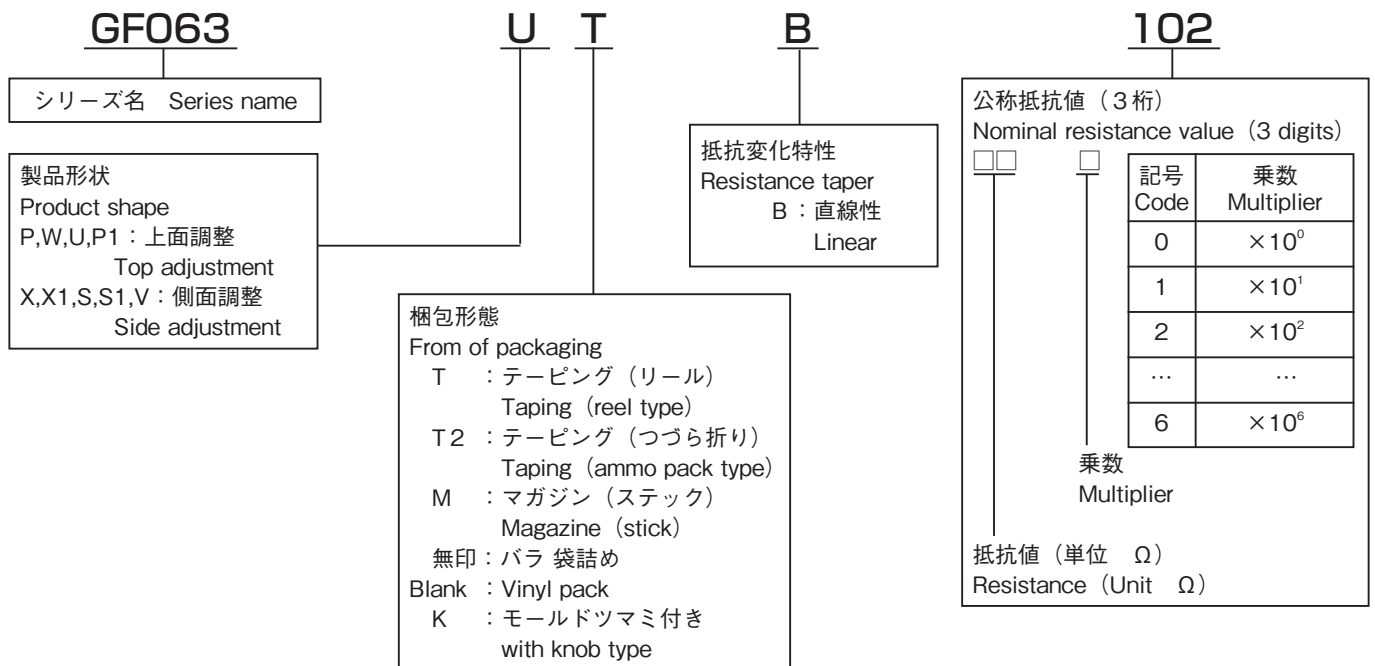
GF063 U T B 102

シリーズ名 Series name

製品形状
Product shape
P,W,U,P1：上面調整
Top adjustment
X,X1,S,S1,V：側面調整
Side adjustment

梱包形態
From of packaging
T ：テーピング（リール）
Taping（reel type）
T2 ：テーピング（つづら折り）
Taping（ammo pack type）
M ：マガジン（ステック）
Magazine（stick）
無印：バラ 袋詰め
Blank ：Vinyl pack
K ：モールドツマミ付き
with knob type

抵抗変化特性
Resistance taper
B：直線性
Linear

公称抵抗値（3桁）
Nominal resistance value（3 digits）
□□ □

| 記号 Code | 乗数 Multiplier |
|---|---|
| 0 | $\times10^0$ |
| 1 | $\times10^1$ |
| 2 | $\times10^2$ |
| … | … |
| 6 | $\times10^6$ |

乗数
Multiplier

抵抗値（単位 Ω）
Resistance（Unit Ω）